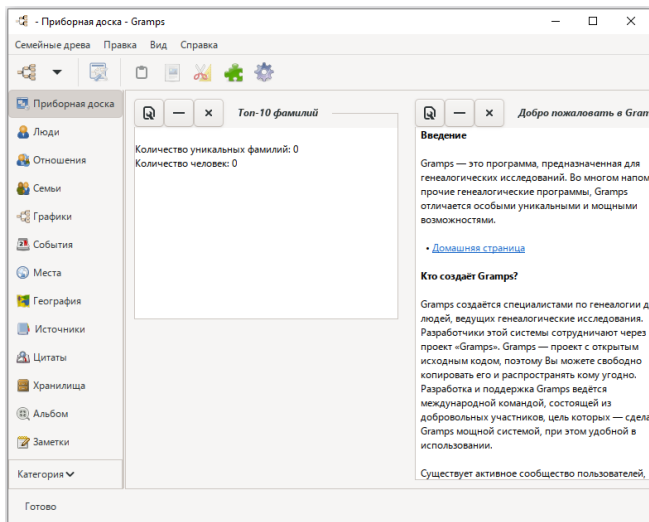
- Приборная доска - Gramps

Семейные древа Правка Вид Справка

Приборная доска
Люди
Отношения
Семьи
Графики
События
Места
География
Источники
Цитаты
Хранилища
Альбом
Заметки

Категория

×
Топ-10 фамилий

Количество уникальных фамилий: 0
Количество человек: 0

×
Добро пожаловать в Gram

Введение

Gramps — это программа, предназначенная для генеалогических исследований. Во многом напом прочие генеалогические программы, Gramps отличается особыми уникальными и мощными возможностями.

• Домашняя страница

Кто создаёт Gramps?

Gramps создаётся специалистами по генеалогии д людей, ведущих генеалогические исследования. Разработчики этой системы сотрудничают через проект «Gramps». Gramps — проект с открытым исходным кодом, поэтому Вы можете свободно копировать его и распространять кому угодно. Разработка и поддержка Gramps ведётся международной командой, состоящей из добровольных участников, цель которых — сдела Gramps мощной системой, при этом удобной в использовании.

Существует активное сообщество пользователей,

Готово